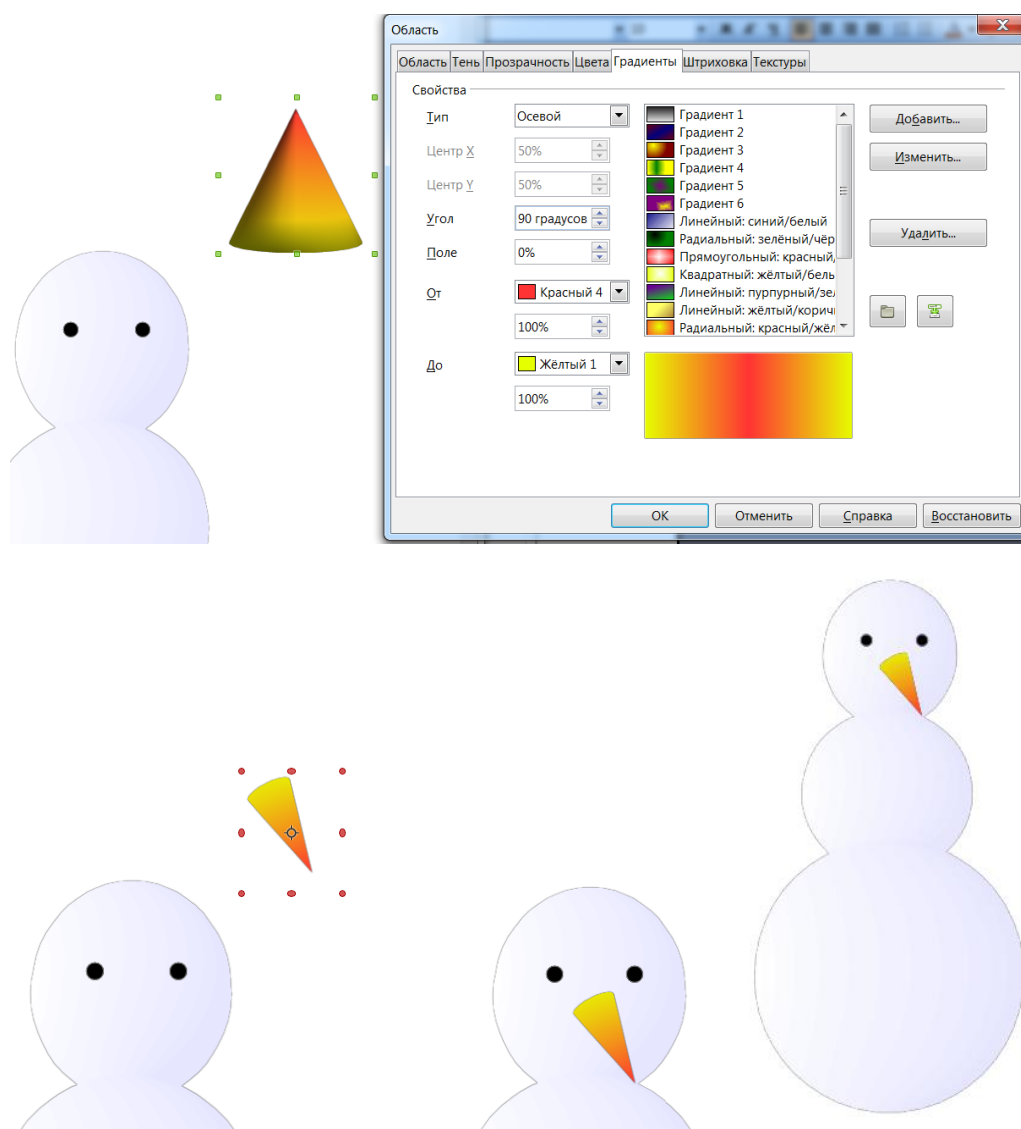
Область

Область | Тень | Прозрачность | Цвета | Градиенты | Штриховка | Текстуры

Свойства

Тип: Осевой

Центр X: 50%

Центр Y: 50%

Угол: 90 градусов

Поле: 0%

От: Красный 4

100%

До: Жёлтый 1

100%

Градиент 1
Градиент 2
Градиент 3
Градиент 4
Градиент 5
Градиент 6
Линейный: синий/белый
Радиальный: зелёный/чёр
Прямоугольный: красный,
Квадратный: жёлтый/бель
Линейный: пурпурный/зел
Линейный: жёлтый/корич
Радиальный: красный/жёл

Добавить...
Изменить...
Удалить...

OK
Отменить
Справка
Восстановить